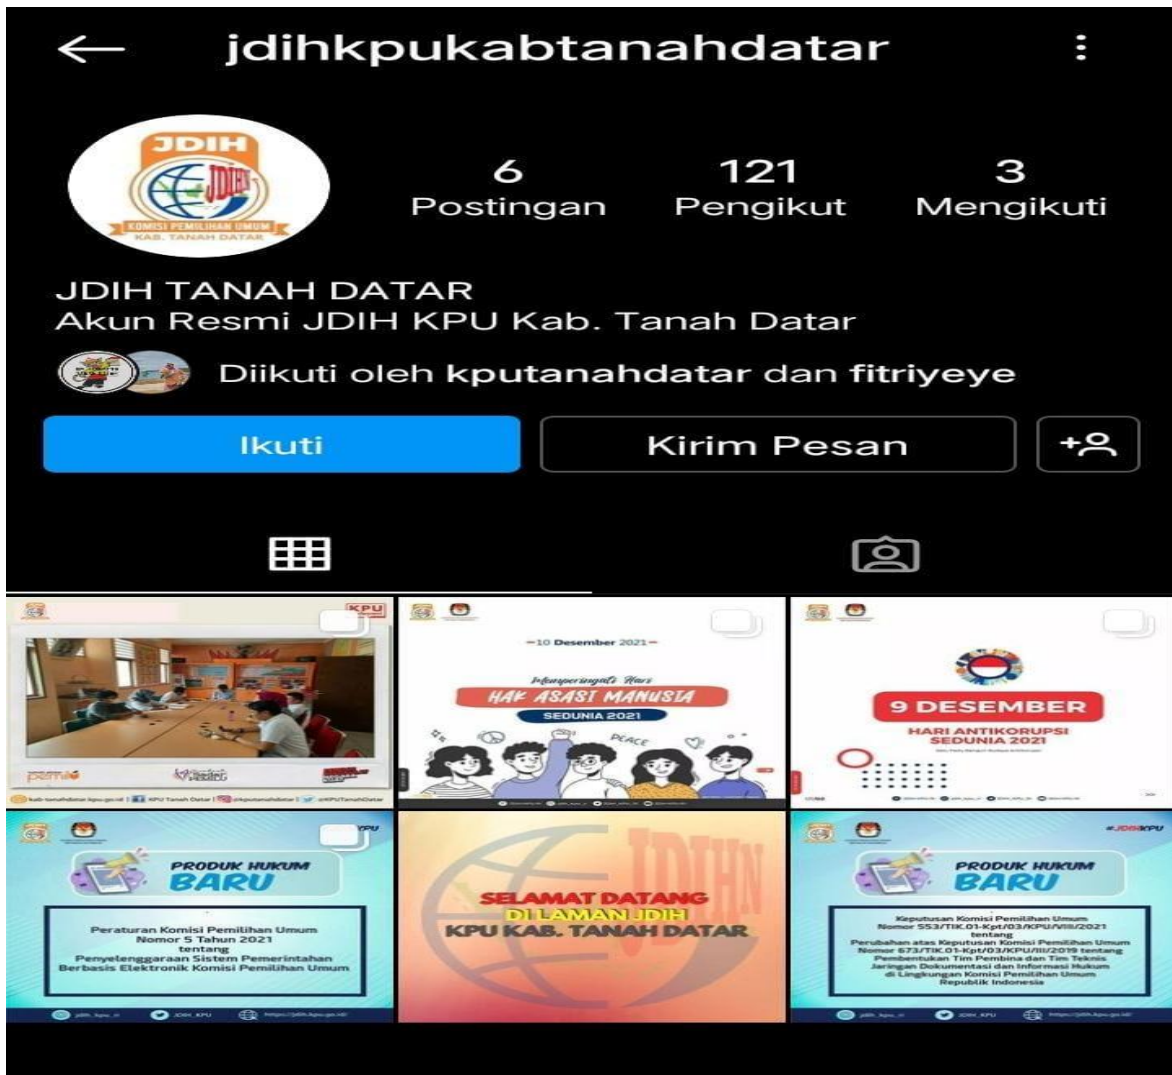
jdihkpukabtanahdatar

JDIH
JDIH
KOMISI PEMILIHAN UMUM
KAB. TANAH DATAR

6
Postingan

121
Pengikut

3
Mengikuti

JDIH TANAH DATAR
Akun Resmi JDIH KPU Kab. Tanah Datar

Diikuti oleh kputanahdatar dan fitriyeye

Ikuti

Kirim Pesan

KPU

10 Desember 2021
Memperingati Hari
HAK ASASI MANUSIA
SEDUNIA 2021
PEACE

9 DESEMBER
HARI ANTIKORUPSI SEDUNIA 2021

PRODUK HUKUM BARU
Peraturan Komisi Pemilihan Umum Nomor 5 Tahun 2021 tentang Penyelenggaraan Sistem Pemerintahan Berbasis Elektronik Komisi Pemilihan Umum

JDIHN
SELAMAT DATANG DI LAMAN JDIH KPU KAB. TANAH DATAR

#JDIHKPU
PRODUK HUKUM BARU
Keputusan Komisi Pemilihan Umum Nomor 553/TIK.01-Kpt/03/KPU/VIII/2021 tentang Perubahan atas Keputusan Komisi Pemilihan Umum Nomor 673/TIK.01-Kpt/03/KPU/III/2019 tentang Pembentukan Tim Pembina dan Tim Teknis Jaringan Dokumentasi dan Informasi Hukum di Lingkungan Komisi Pemilihan Umum Republik Indonesia